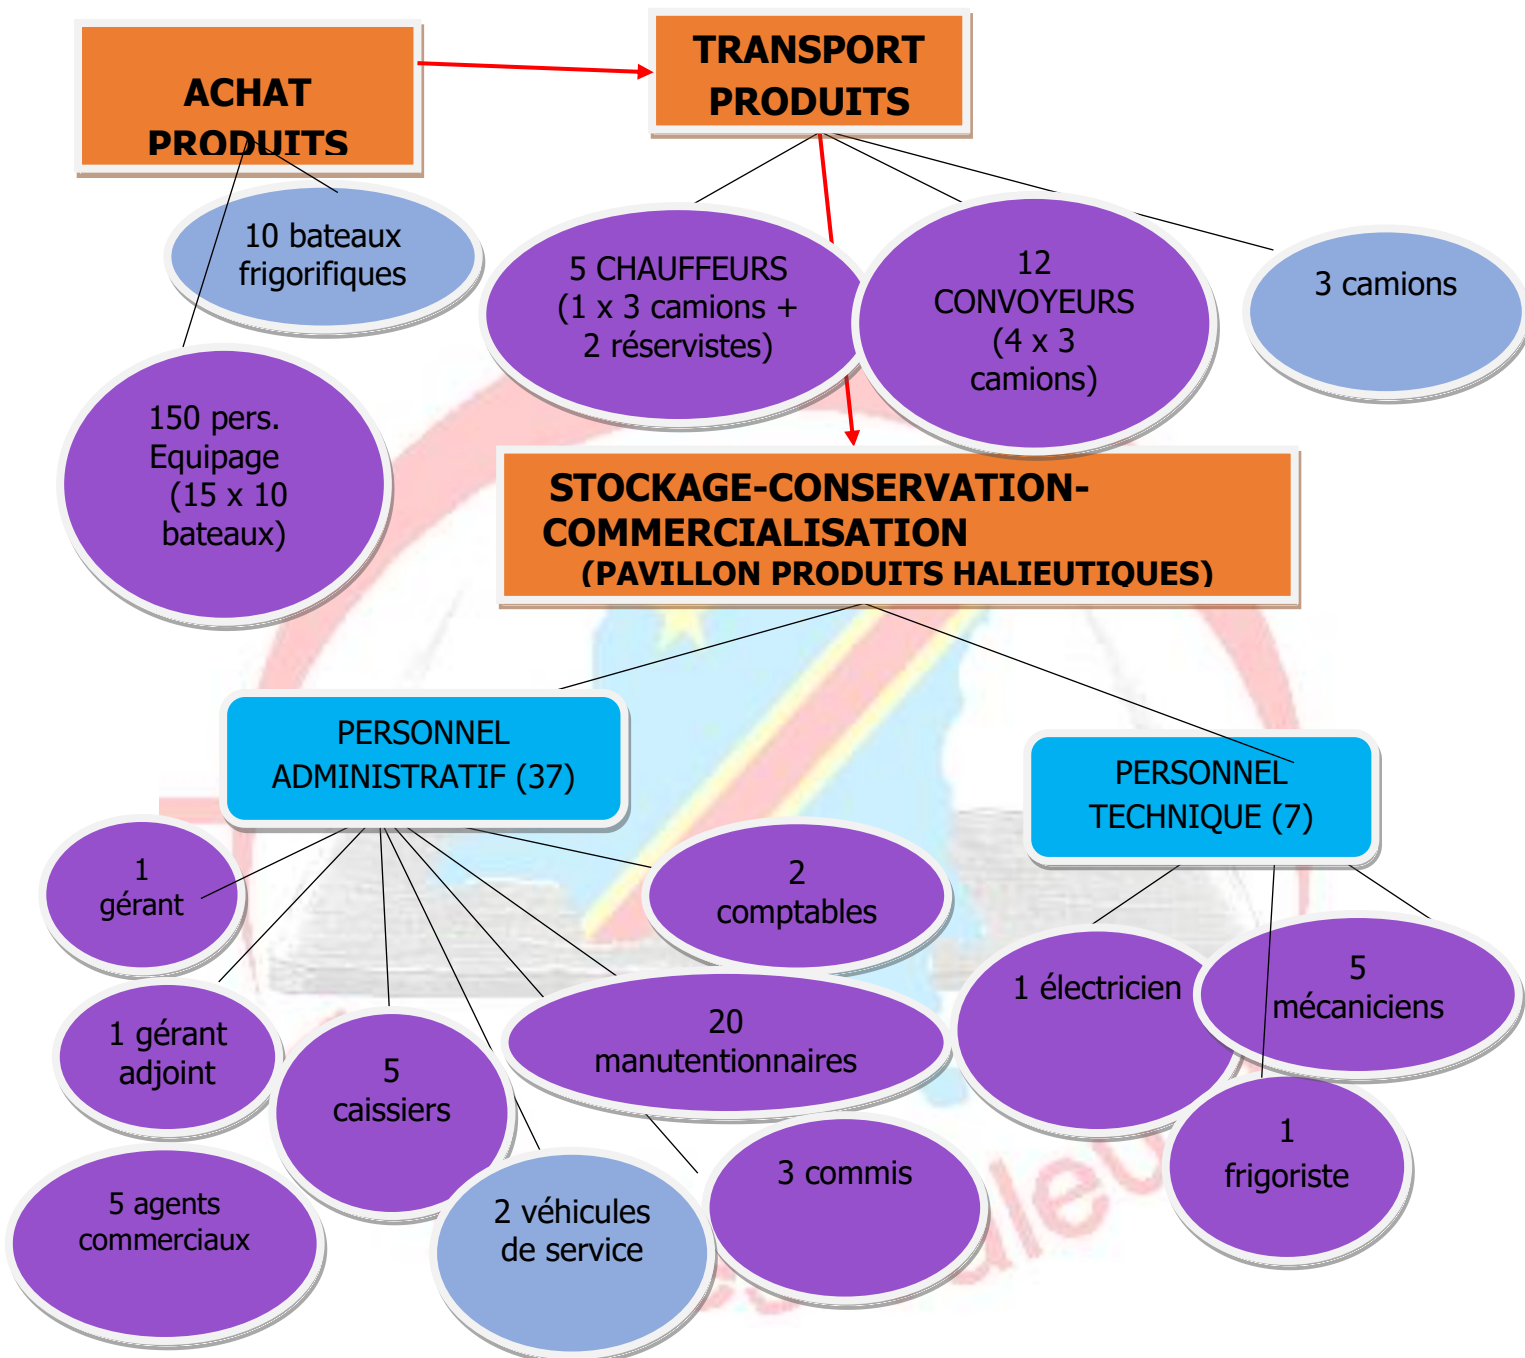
ACHAT PRODUITS

TRANSPORT PRODUITS

10 bateaux frigorifiques

150 pers. Equipage (15 x 10 bateaux)

5 CHAUFFEURS (1 x 3 camions + 2 réservistes)

12 CONVOYEURS (4 x 3 camions)

3 camions

STOCKAGE-CONSERVATION-COMMERCIALISATION (PAVILLON PRODUITS HALIEUTIQUES)

PERSONNEL ADMINISTRATIF (37)

PERSONNEL TECHNIQUE (7)

1 gérant

2 comptables

1 gérant adjoint

5 caissiers

20 manutentionnaires

1 électricien

5 mécaniciens

1 frigoriste

5 agents commerciaux

2 véhicules de service

3 commis